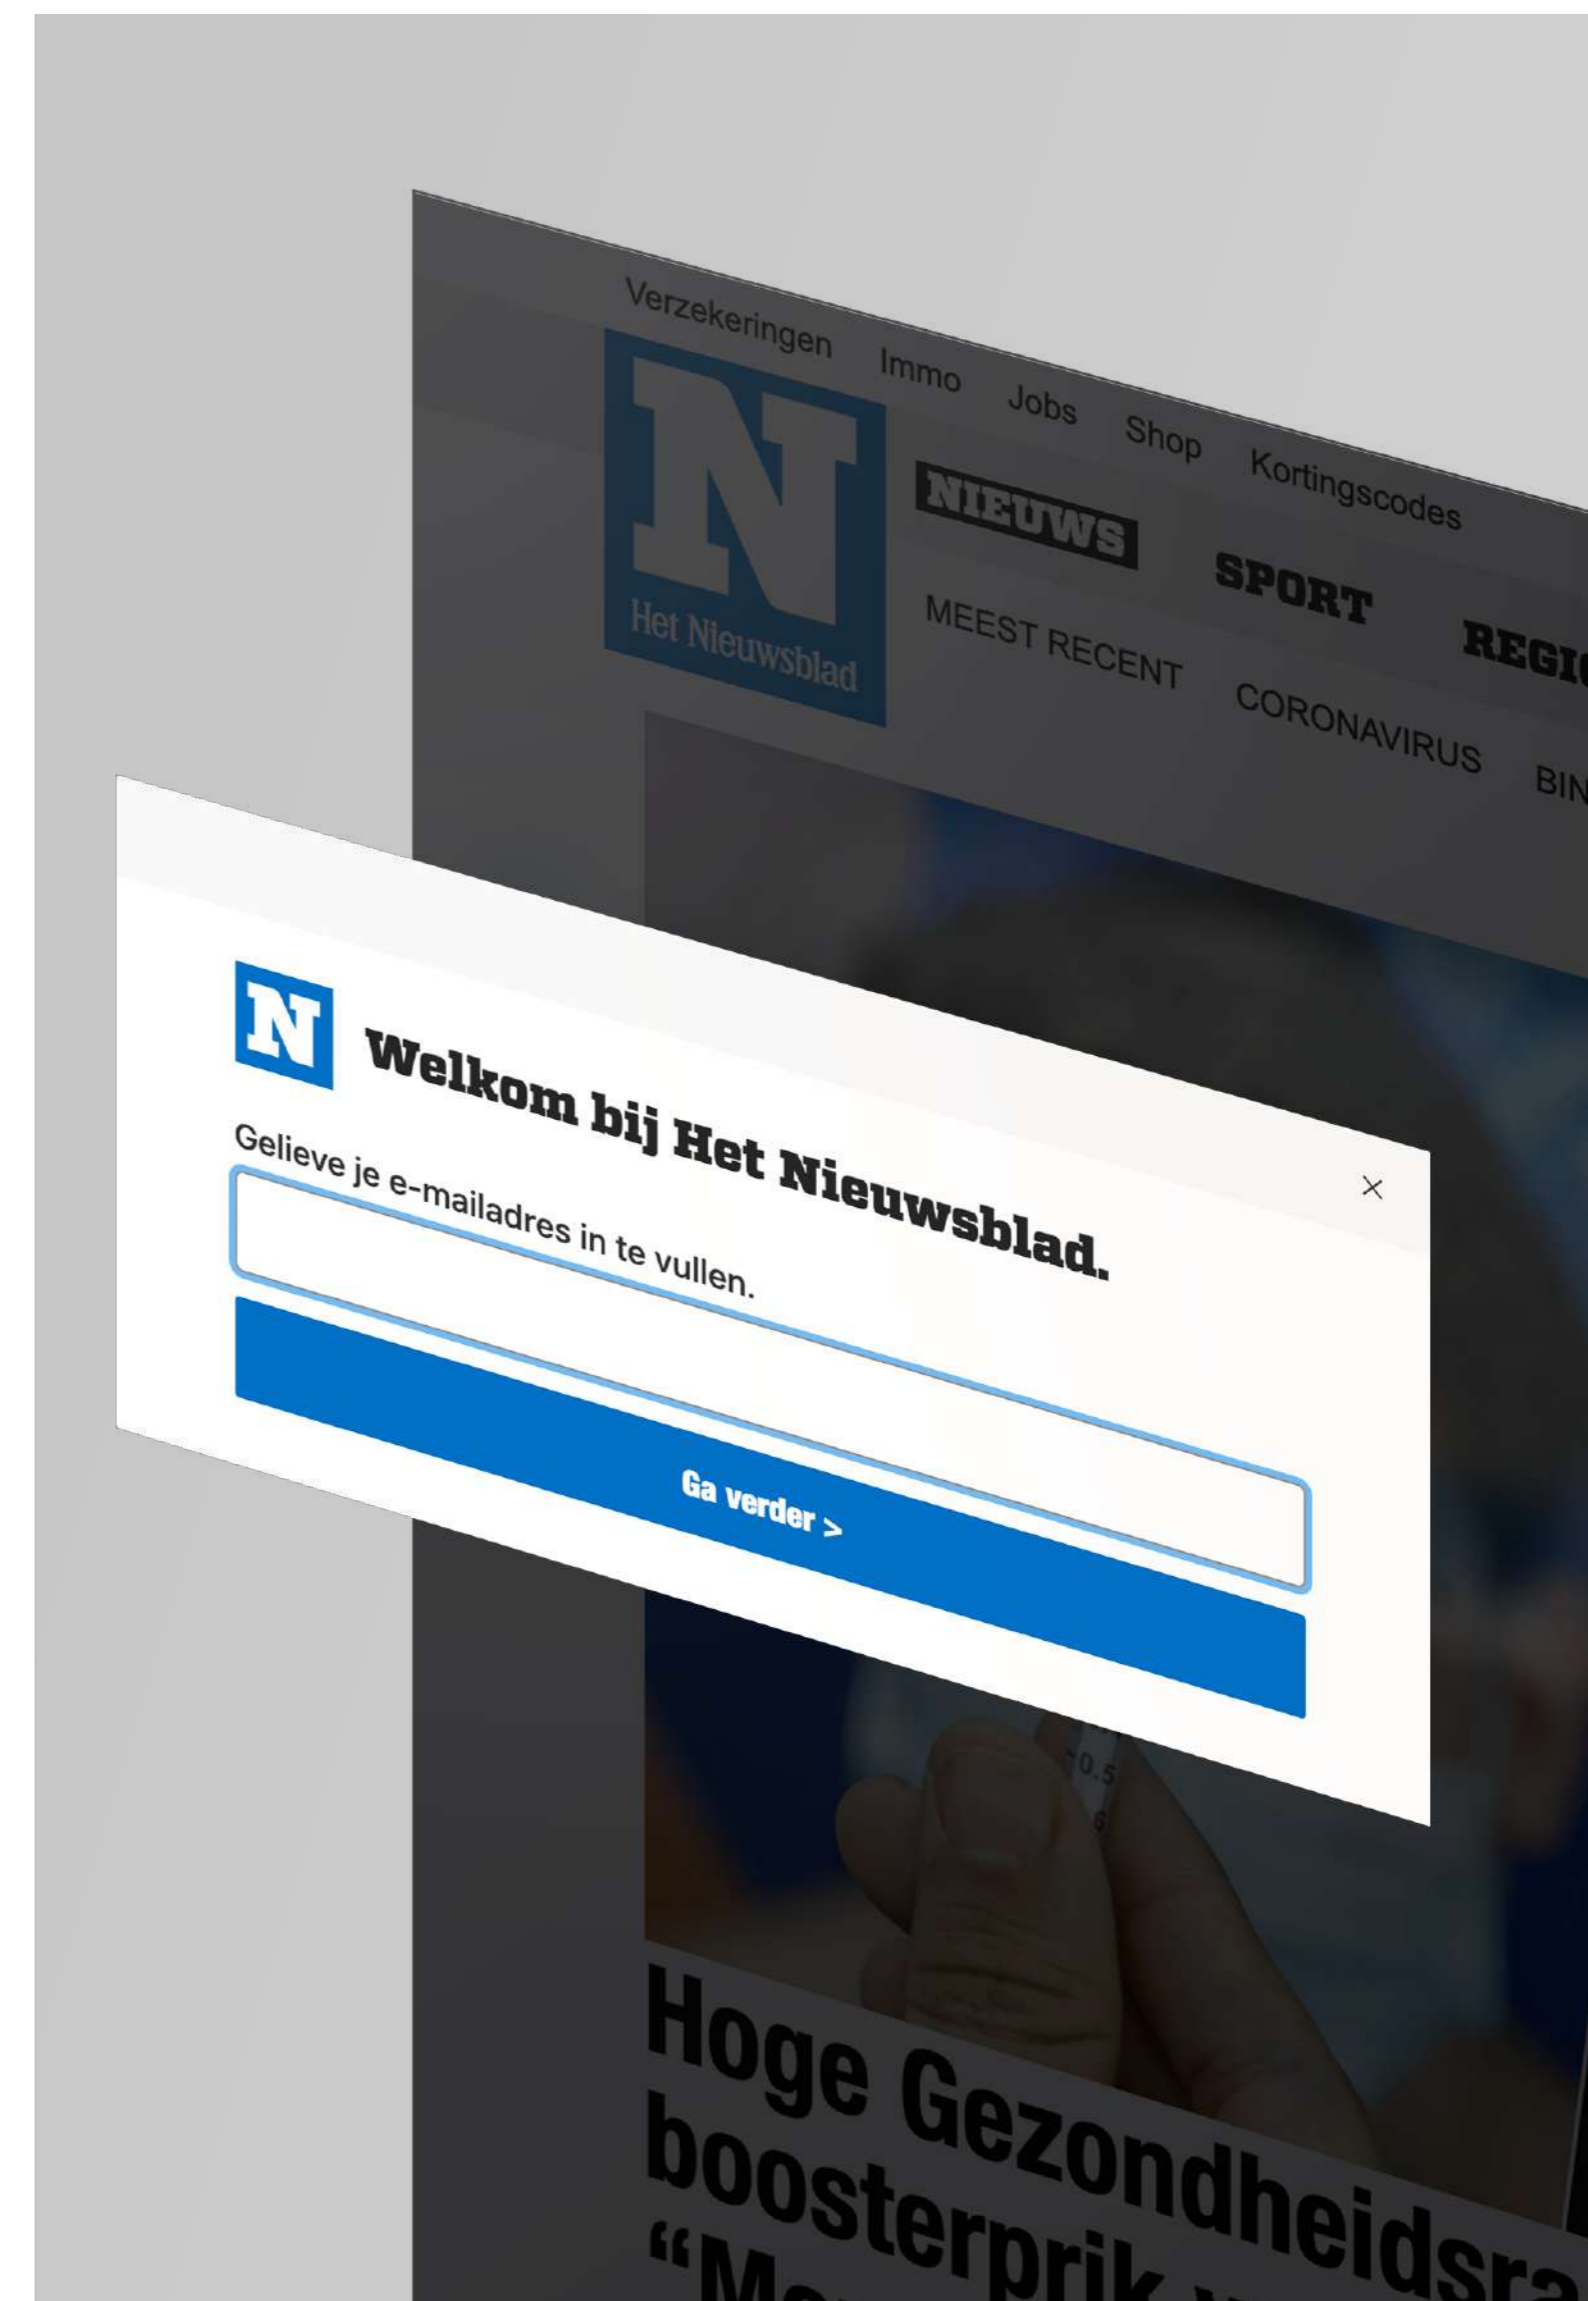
Verzekeringen Immo Jobs Shop Kortingscodes

N
Het Nieuwsblad

NIEUWS SPORT REGI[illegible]

MEEST RECENT CORONAVIRUS BIN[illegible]

N
Welkom bij Het Nieuwsblad.

×

Gelieve je e-mailadres in te vullen.

Ga verder >

Hoge Gezondheidsra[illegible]
boosterprik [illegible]
“M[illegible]